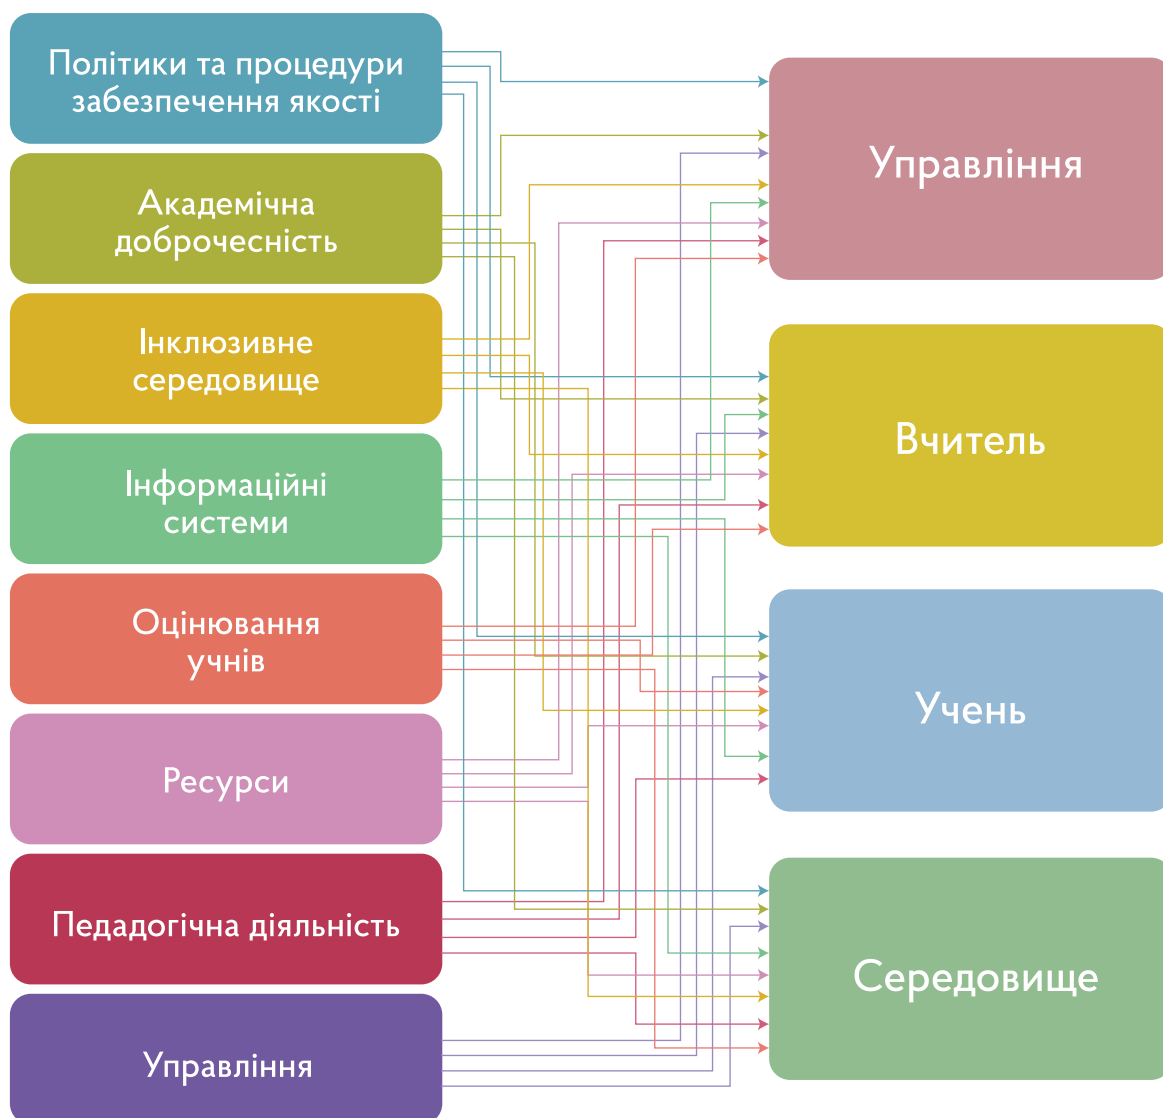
Політики та процедури забезпечення якості

Академічна доброчесність

Інклюзивне середовище

Інформаційні системи

Оцінювання учнів

Ресурси

Педагогічна діяльність

Управління

Управління

Вчитель

Учень

Середовище